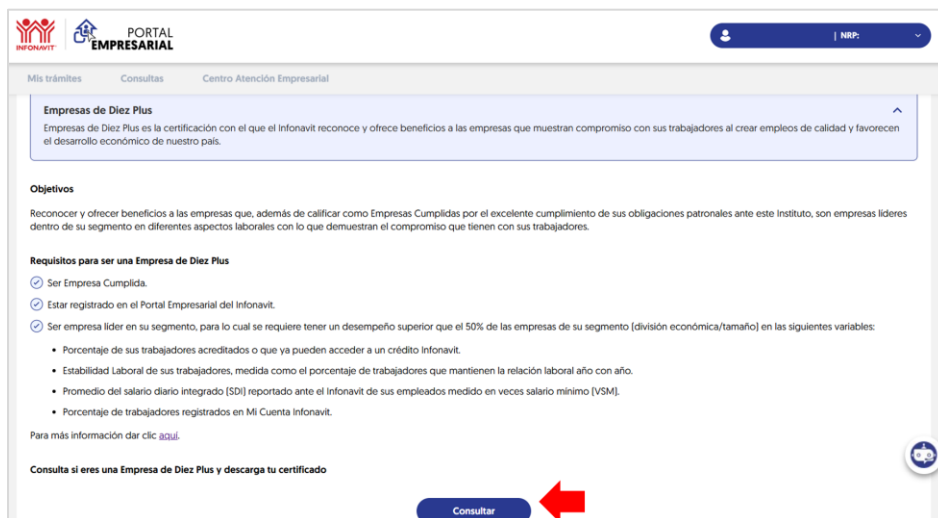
INFONAVIT PORTAL EMPRESARIAL

| NRP:

Mis trámites Consultas Centro Atención Empresarial

Empresas de Diez Plus

Empresas de Diez Plus es la certificación con el que el Infonavit reconoce y ofrece beneficios a las empresas que muestran compromiso con sus trabajadores al crear empleos de calidad y favorecen el desarrollo económico de nuestro país.

Objetivos

Reconocer y ofrecer beneficios a las empresas que, además de calificar como Empresas Cumplidas por el excelente cumplimiento de sus obligaciones patronales ante este Instituto, son empresas líderes dentro de su segmento en diferentes aspectos laborales con lo que demuestran el compromiso que tienen con sus trabajadores.

Requisitos para ser una Empresa de Diez Plus

Ser Empresa Cumplida.

Estar registrado en el Portal Empresarial del Infonavit.

Ser empresa líder en su segmento, para lo cual se requiere tener un desempeño superior que el 50% de las empresas de su segmento (división económica/tamaño) en las siguientes variables:

- Porcentaje de sus trabajadores acreditados o que ya pueden acceder a un crédito Infonavit.
- Estabilidad Laboral de sus trabajadores, medida como el porcentaje de trabajadores que mantienen la relación laboral año con año.
- Promedio del salario diario integrado (SDI) reportado ante el Infonavit de sus empleados medido en veces salario mínimo (VSM).
- Porcentaje de trabajadores registrados en Mi Cuenta Infonavit.

Para más información dar clic aquí.

Consulta si eres una Empresa de Diez Plus y descarga tu certificado

Consultar